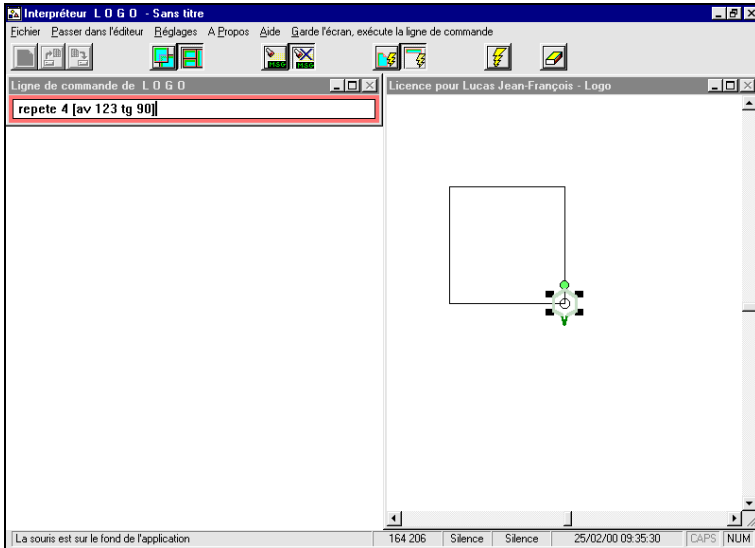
Interpréteur L O G O - Sans titre

Fichier Passer dans l'éditeur Réglages A Propos Aide Garde l'écran, exécute la ligne de commande

MSG MSG

Ligne de commande de L O G O

repete 4 [av 123 tg 90]

Licence pour Lucas Jean-François - Logo

La souris est sur le fond de l'application | 164 206 | Silence | Silence | 25/02/00 09:35:30 | CAPS | NUM